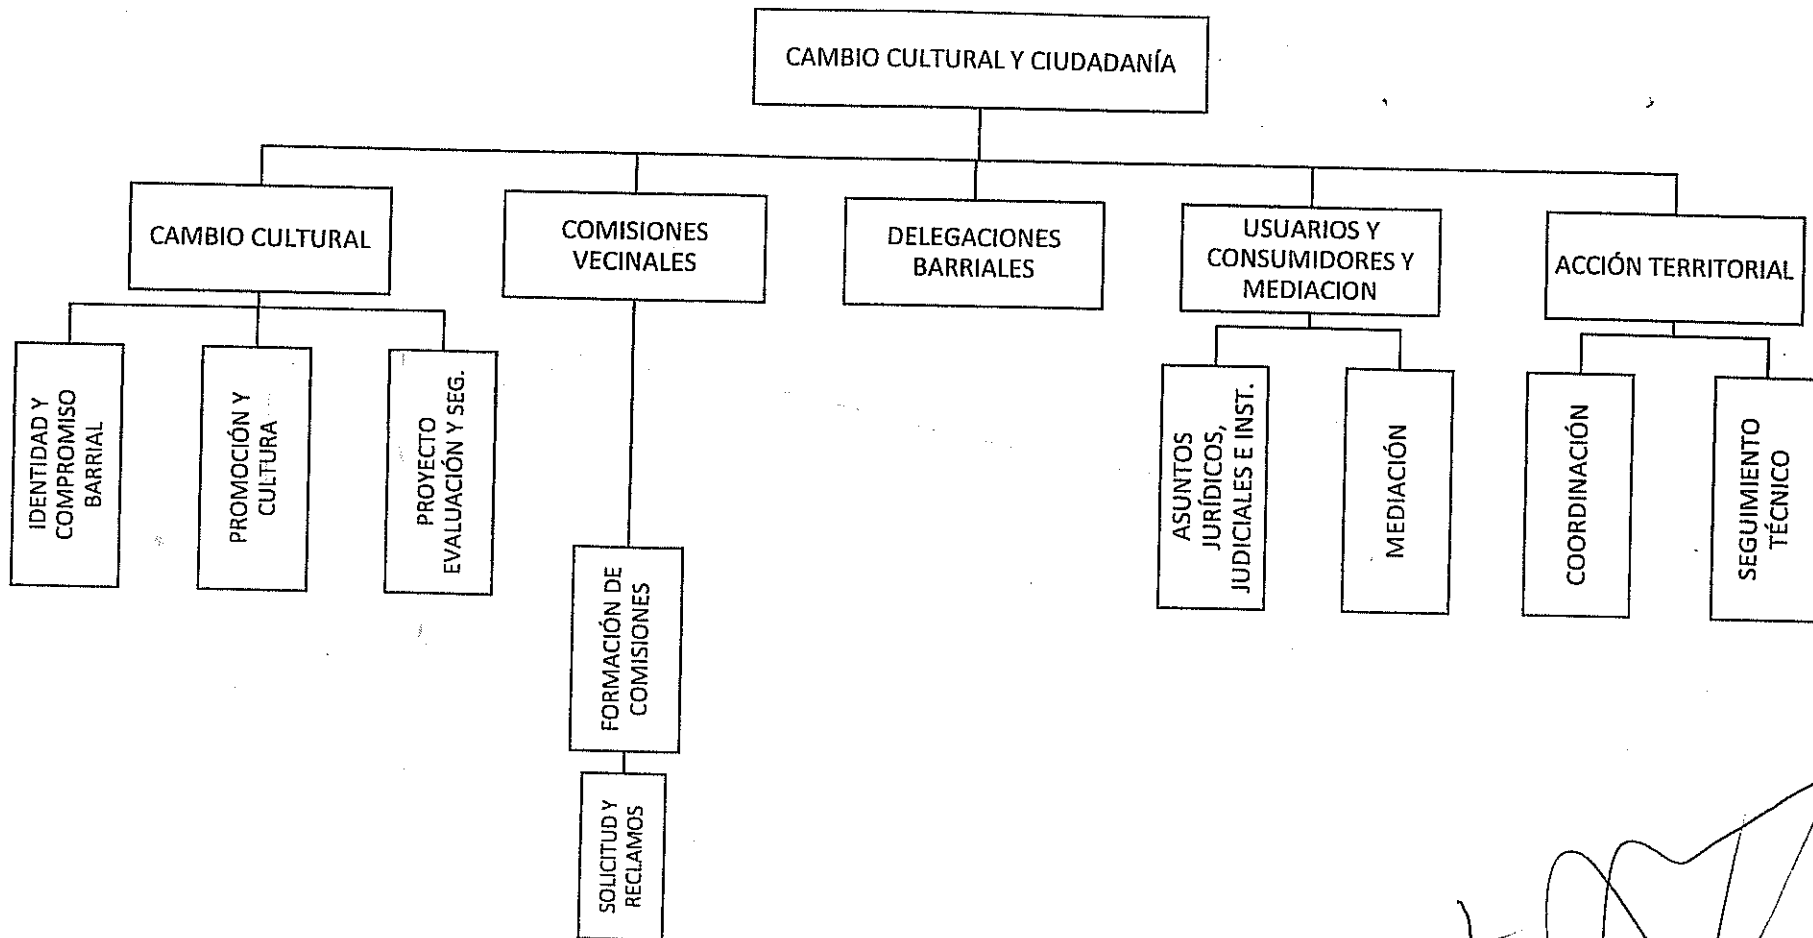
CAMBIO CULTURAL Y CIUDADANÍA

CAMBIO CULTURAL

IDENTIDAD Y COMPROMISO BARRIAL

PROMOCIÓN Y CULTURA

PROYECTO EVALUACIÓN Y SEG.

COMISIONES VECINALES

FORMACIÓN DE COMISIONES

SOLICITUD Y RECLAMOS

DELEGACIONES BARRIALES

USUARIOS Y CONSUMIDORES Y MEDIACION

ASUNTOS JURÍDICOS, JUDICIALES E INST.

MEDIACIÓN

ACCIÓN TERRITORIAL

COORDINACIÓN

SEGUIMIENTO TÉCNICO